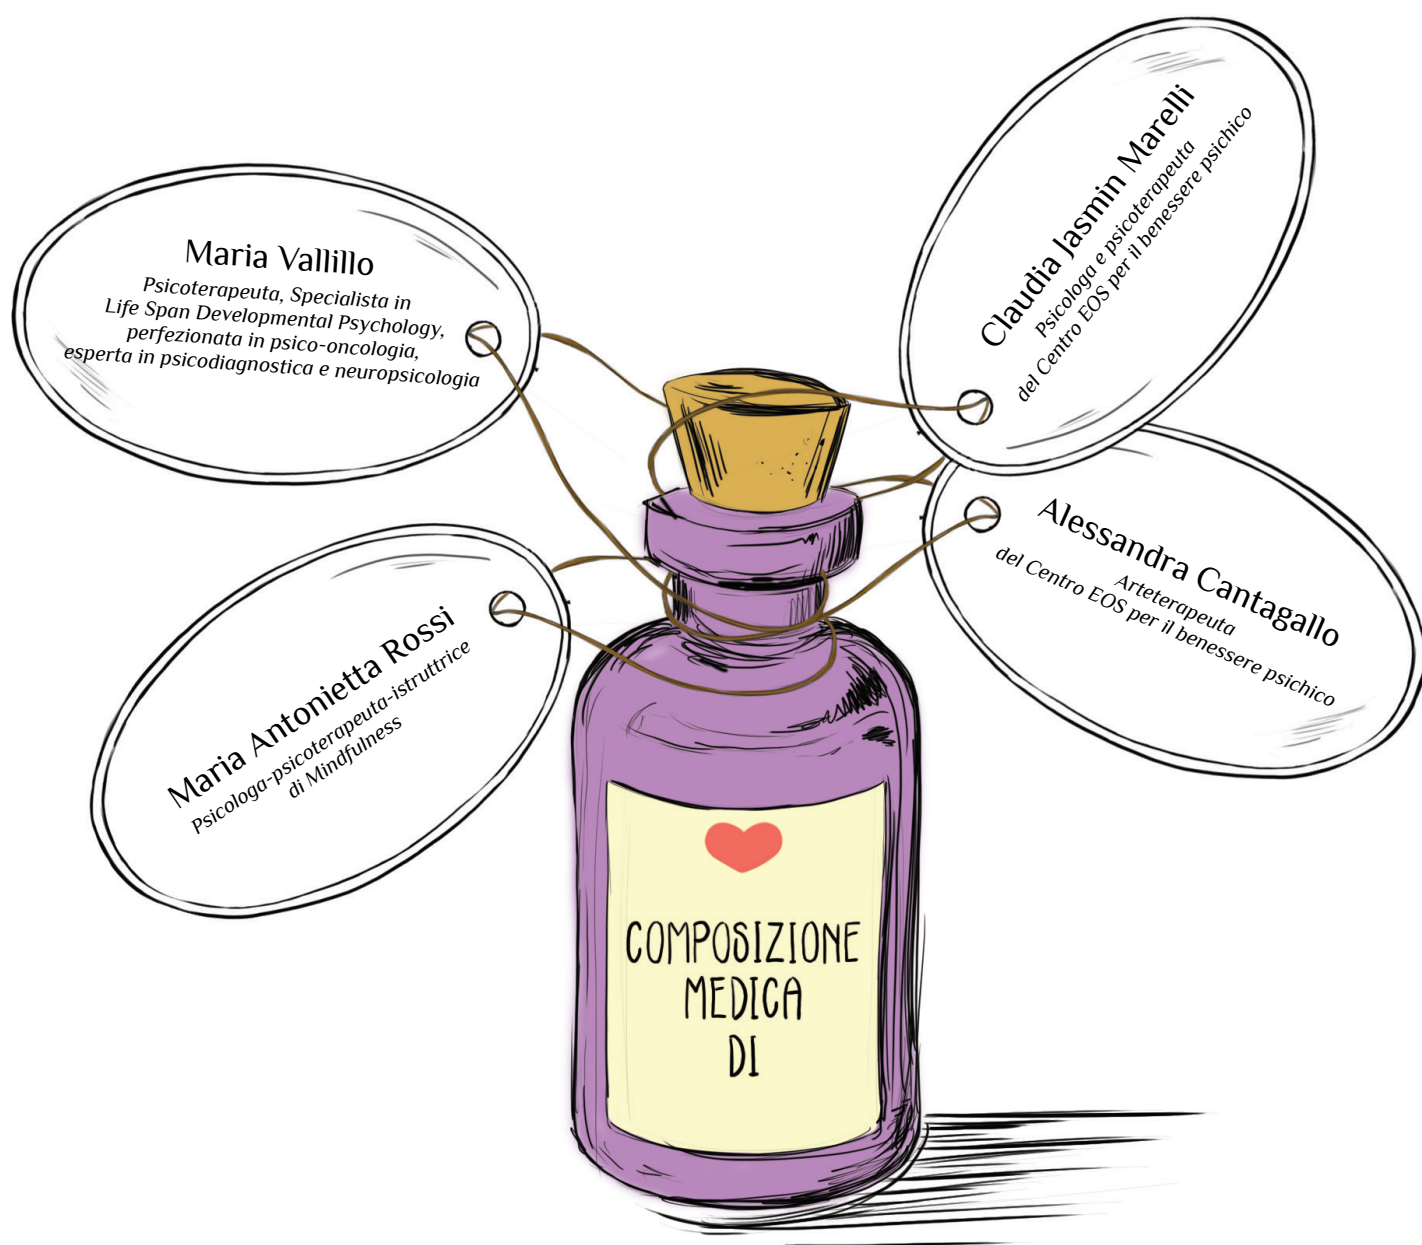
Maria Vallillo
Psicoterapeuta, Specialista in Life Span Developmental Psychology, perfezionata in psico-oncologia, esperta in psicodiagnostica e neuropsicologia

Claudia Jasmin Marelli
Psicologa e psicoterapeuta del Centro EOS per il benessere psichico

Maria Antonietta Rossi
Psicologa-psicoterapeuta-istruttrice di Mindfulness

Alessandra Cantagallo
Arteterapeuta del Centro EOS per il benessere psichico

COMPOSIZIONE MEDICA DI